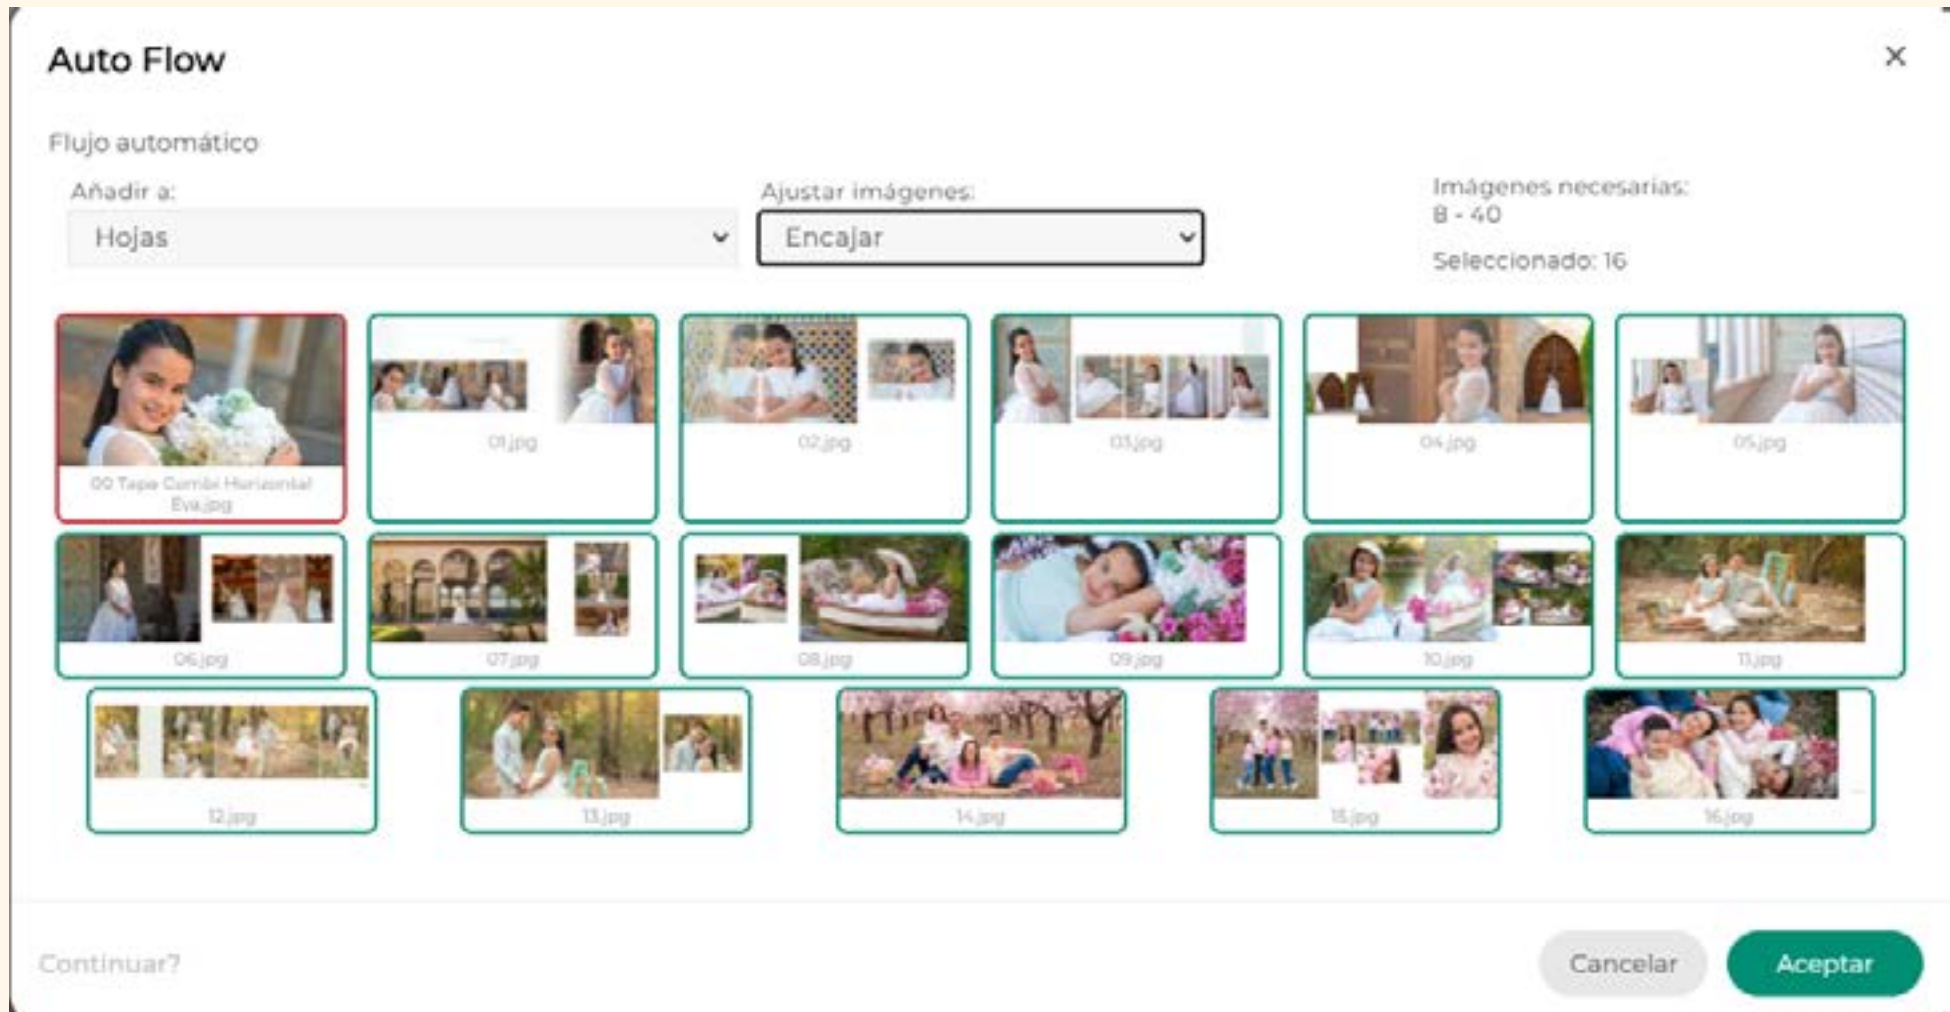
Auto Flow

×

Flujo automático

Añadir a:

Hojas

Ajustar imágenes:

Encajar

Imágenes necesarias:
8 - 40

Seleccionado: 16

00 Tapa Combi Horizontal Eva.jpg

01.jpg

02.jpg

03.jpg

04.jpg

05.jpg

06.jpg

07.jpg

08.jpg

09.jpg

10.jpg

11.jpg

12.jpg

13.jpg

14.jpg

15.jpg

16.jpg

Continuar?

Cancelar

Aceptar